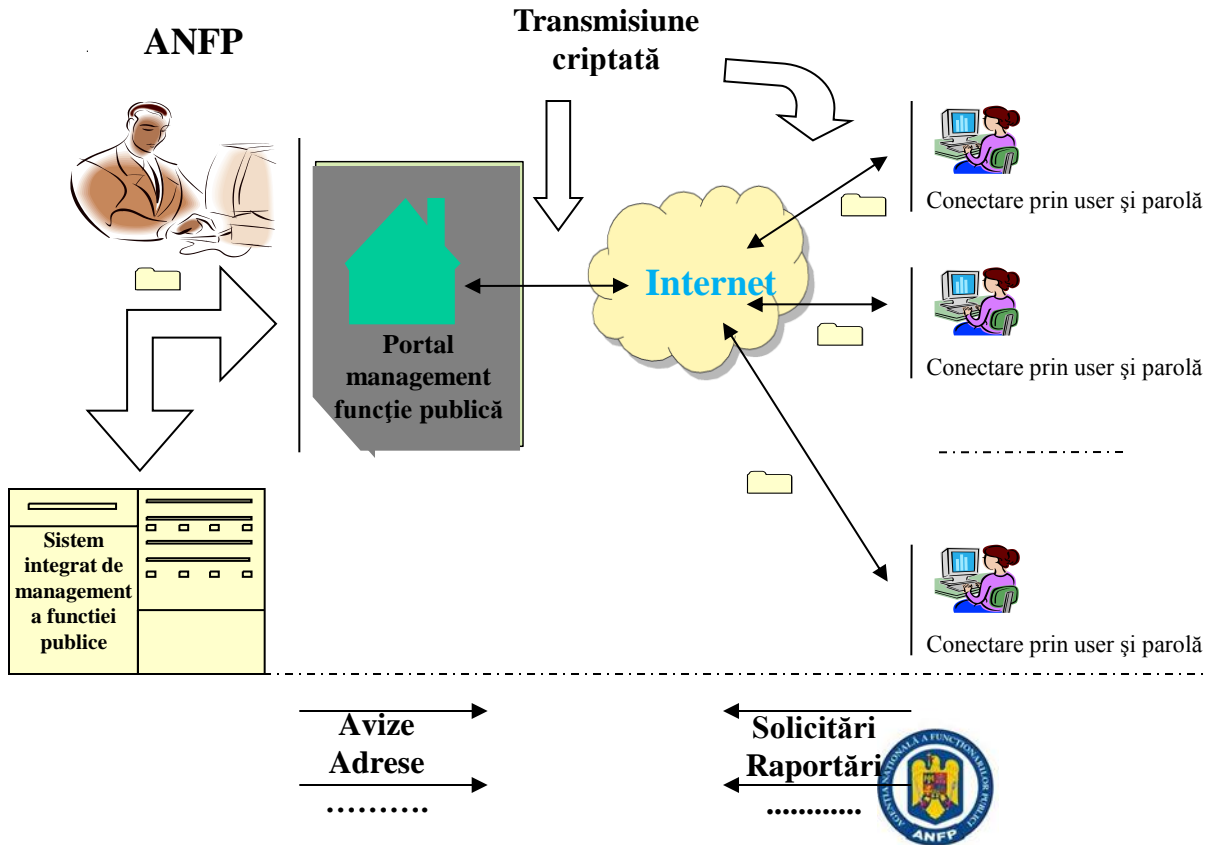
ANFP

Transmisiune criptată

Portal management funcţie publică

Internet

Conectare prin user şi parolă

Conectare prin user şi parolă

Conectare prin user şi parolă

Sistem integrat de management a functiei publice

Avize
Adrese
……….

Solicitări
Raportări
............

AGENŢIA NAŢIONALĂ A FUNCŢIONARILOR PUBLICI
ANFP